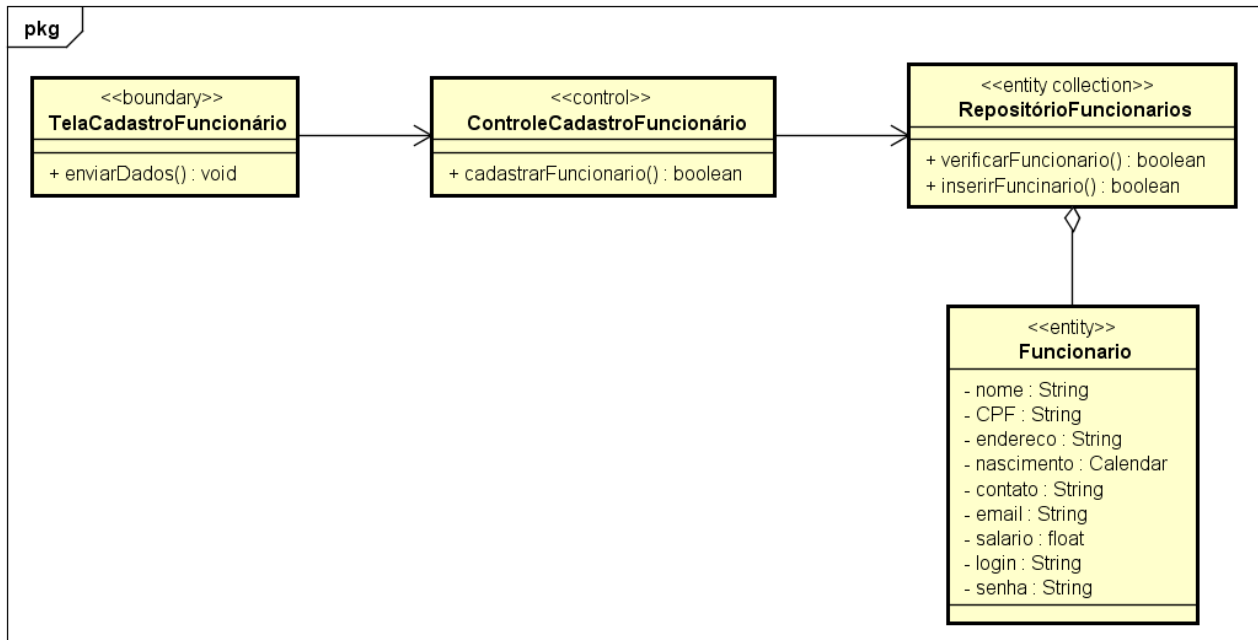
pkg

<<boundary>>
TelaCadastroFuncionário

+ enviarDados() : void

<<control>>
ControleCadastroFuncionário

+ cadastrarFuncionario() : boolean

<<entity collection>>
RepositórioFuncionarios

+ verificarFuncionario() : boolean
+ inserirFuncinario() : boolean

<<entity>>
Funcionario

- nome : String
- CPF : String
- endereco : String
- nascimento : Calendar
- contato : String
- email : String
- salario : float
- login : String
- senha : String